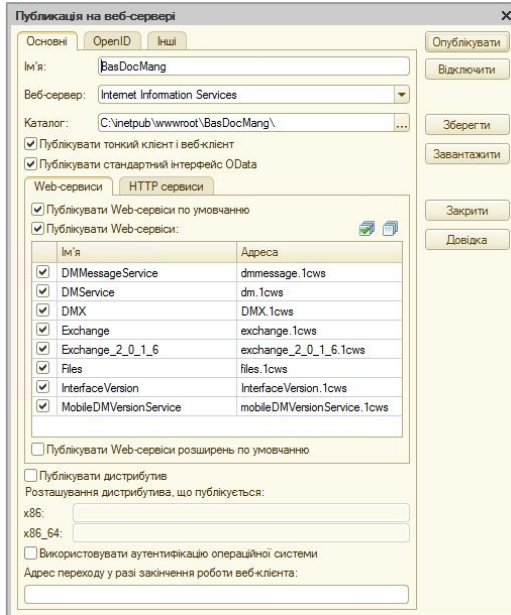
Публикація на веб-сервері

Основні | OpenID | Інші

Ім'я: BasDocMang

Веб-сервер: Internet Information Services

Каталог: C:\inetpub\wwwroot\BasDocMang\ ...

Публікувати тонкий клієнт і веб-клієнт

Публікувати стандартний інтерфейс OData

Web-сервиси | HTTP сервиси

Публікувати Web-сервіси по умовчанню

Публікувати Web-сервіси:

| | Ім'я | Адреса |
|---|---|---|
| ✓ | DMMessageService | dmmessage.1cws |
| ✓ | DMService | dm.1cws |
| ✓ | DMX | DMX.1cws |
| ✓ | Exchange | exchange.1cws |
| ✓ | Exchange_2_0_1_6 | exchange_2_0_1_6.1cws |
| ✓ | Files | files.1cws |
| ✓ | InterfaceVersion | InterfaceVersion.1cws |
| ✓ | MobileDMVersionService | mobileDMVersionService.1cws |

Публікувати Web-сервіси розширень по умовчанню

Публікувати дистрибутив

Розташування дистрибутива, що публікується:

x86:

x86_64:

Використовувати аутентифікацію операційної системи

Адрес переходу у разі закінчення роботи веб-клієнта:

Опублікувати

Відключити

Зберегти

Завантажити

Закрити

Довідка